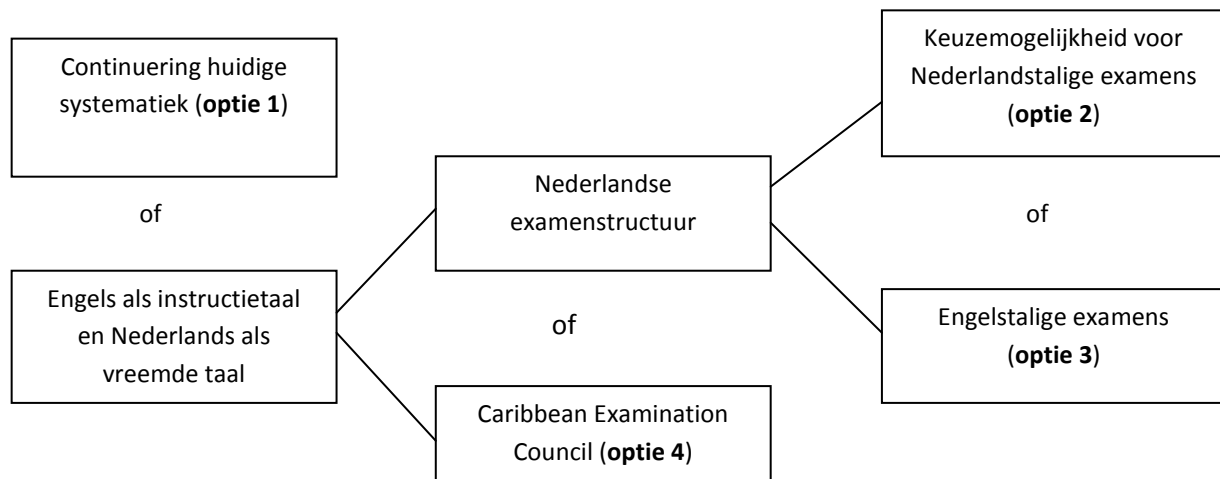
Continuering huidige systematiek (**optie 1**)

of

Engels als instructietaal en Nederlands als vreemde taal

Nederlandse examenstructuur

of

Caribbean Examination Council (**optie 4**)

Keuzemogelijkheid voor Nederlandstalige examens (**optie 2**)

of

Engelstalige examens (**optie 3**)